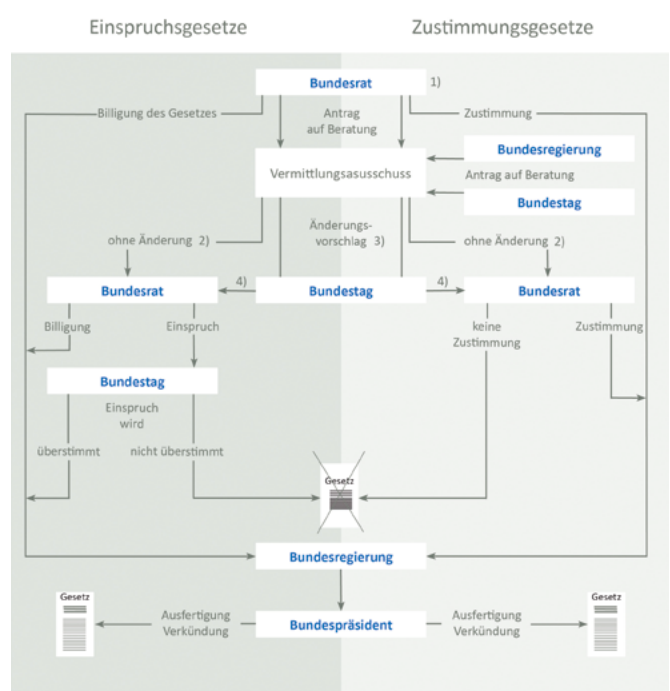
Einspruchsgesetze

Zustimmungsgesetze

Bundesrat 1)

Billigung des Gesetzes

Antrag auf Beratung

Zustimmung

Bundesregierung

Vermittlungsasusschuss

Antrag auf Beratung

Bundestag

ohne Änderung 2)

Änderungsvorschlag 3)

ohne Änderung 2)

Bundesrat

4)

Bundestag

4)

Bundesrat

Billigung

Einspruch

keine Zustimmung

Zustimmung

Bundestag

Einspruch wird

überstimmt

nicht überstimmt

Gesetz

Bundesregierung

Gesetz

Ausfertigung Verkündung

Bundespräsident

Ausfertigung Verkündung

Gesetz